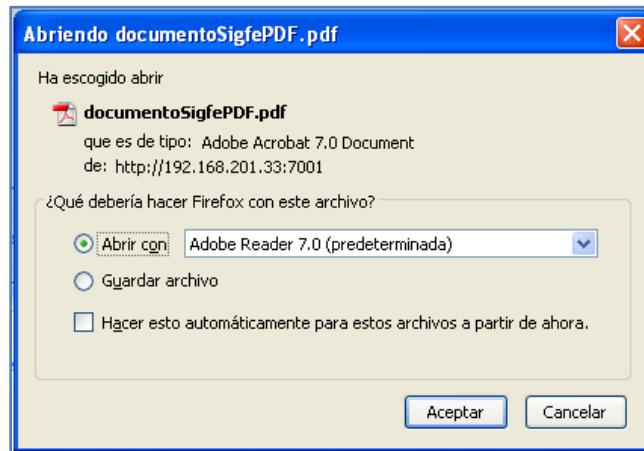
Abriendo documentoSigfePDF.pdf

Ha escogido abrir

documentoSigfePDF.pdf

que es de tipo: Adobe Acrobat 7.0 Document

de: http://192.168.201.33:7001

¿Qué debería hacer Firefox con este archivo?

Abrir con Adobe Reader 7.0 (predeterminada)

Guardar archivo

Hacer esto automáticamente para estos archivos a partir de ahora.

Aceptar

Cancelar